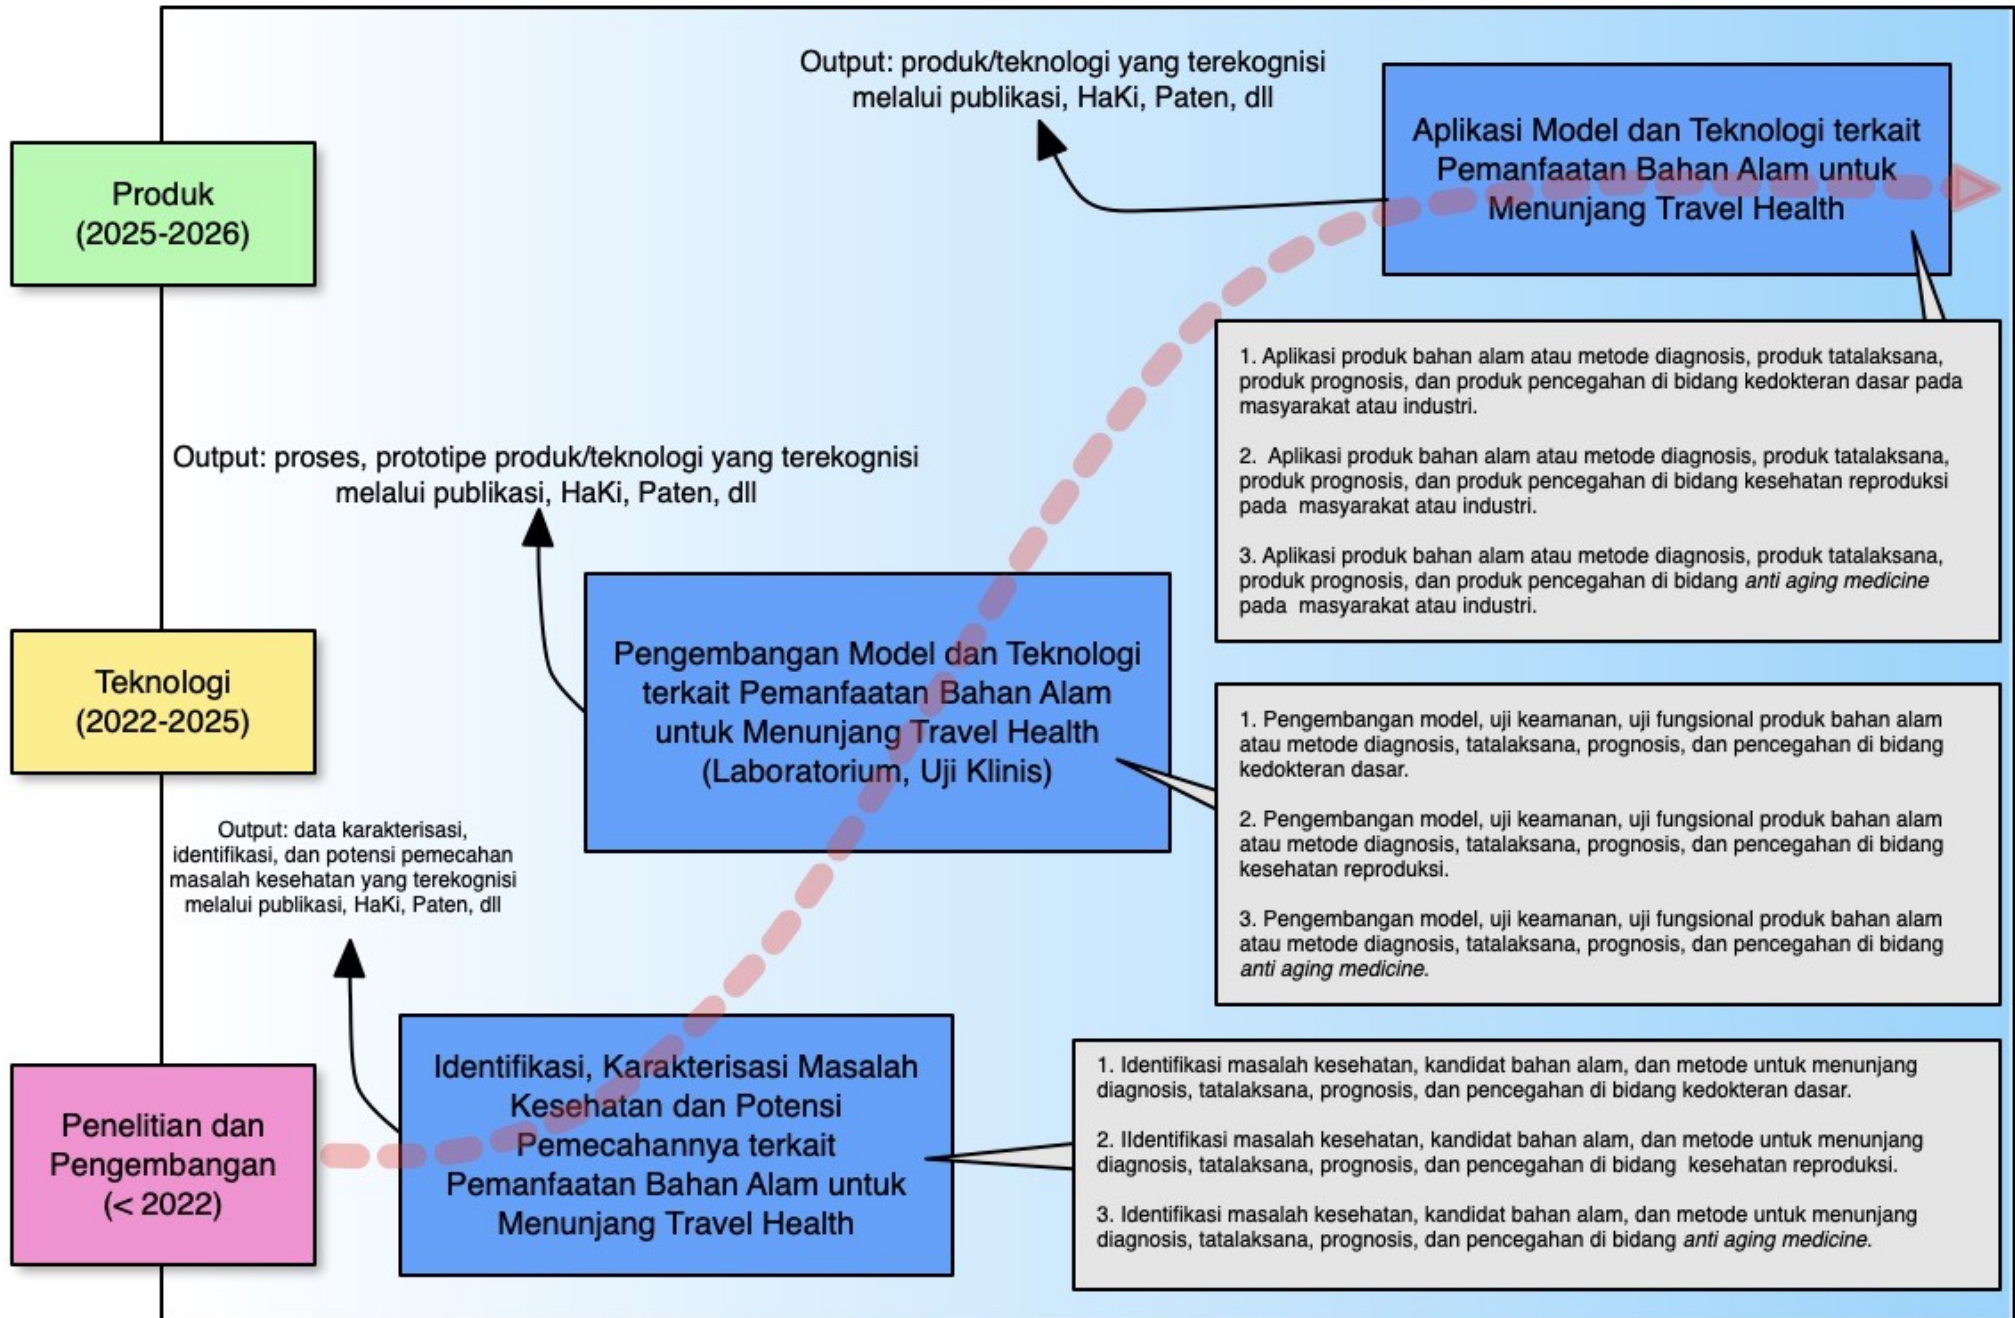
Produk (2025-2026)

Output: produk/teknologi yang terekognisi melalui publikasi, HaKi, Paten, dll

Aplikasi Model dan Teknologi terkait Pemanfaatan Bahan Alam untuk Menunjang Travel Health

1. Aplikasi produk bahan alam atau metode diagnosis, produk tatalaksana, produk prognosis, dan produk pencegahan di bidang kedokteran dasar pada masyarakat atau industri.

2. Aplikasi produk bahan alam atau metode diagnosis, produk tatalaksana, produk prognosis, dan produk pencegahan di bidang kesehatan reproduksi pada masyarakat atau industri.

3. Aplikasi produk bahan alam atau metode diagnosis, produk tatalaksana, produk prognosis, dan produk pencegahan di bidang *anti aging medicine* pada masyarakat atau industri.

Output: proses, prototipe produk/teknologi yang terekognisi melalui publikasi, HaKi, Paten, dll

Teknologi (2022-2025)

Pengembangan Model dan Teknologi terkait Pemanfaatan Bahan Alam untuk Menunjang Travel Health (Laboratorium, Uji Klinis)

1. Pengembangan model, uji keamanan, uji fungsional produk bahan alam atau metode diagnosis, tatalaksana, prognosis, dan pencegahan di bidang kedokteran dasar.

2. Pengembangan model, uji keamanan, uji fungsional produk bahan alam atau metode diagnosis, tatalaksana, prognosis, dan pencegahan di bidang kesehatan reproduksi.

3. Pengembangan model, uji keamanan, uji fungsional produk bahan alam atau metode diagnosis, tatalaksana, prognosis, dan pencegahan di bidang *anti aging medicine.*

Output: data karakterisasi, identifikasi, dan potensi pemecahan masalah kesehatan yang terekognisi melalui publikasi, HaKi, Paten, dll

Penelitian dan Pengembangan (< 2022)

Identifikasi, Karakterisasi Masalah Kesehatan dan Potensi Pemecahannya terkait Pemanfaatan Bahan Alam untuk Menunjang Travel Health

1. Identifikasi masalah kesehatan, kandidat bahan alam, dan metode untuk menunjang diagnosis, tatalaksana, prognosis, dan pencegahan di bidang kedokteran dasar.

2. IIdentifikasi masalah kesehatan, kandidat bahan alam, dan metode untuk menunjang diagnosis, tatalaksana, prognosis, dan pencegahan di bidang kesehatan reproduksi.

3. Identifikasi masalah kesehatan, kandidat bahan alam, dan metode untuk menunjang diagnosis, tatalaksana, prognosis, dan pencegahan di bidang *anti aging medicine.*